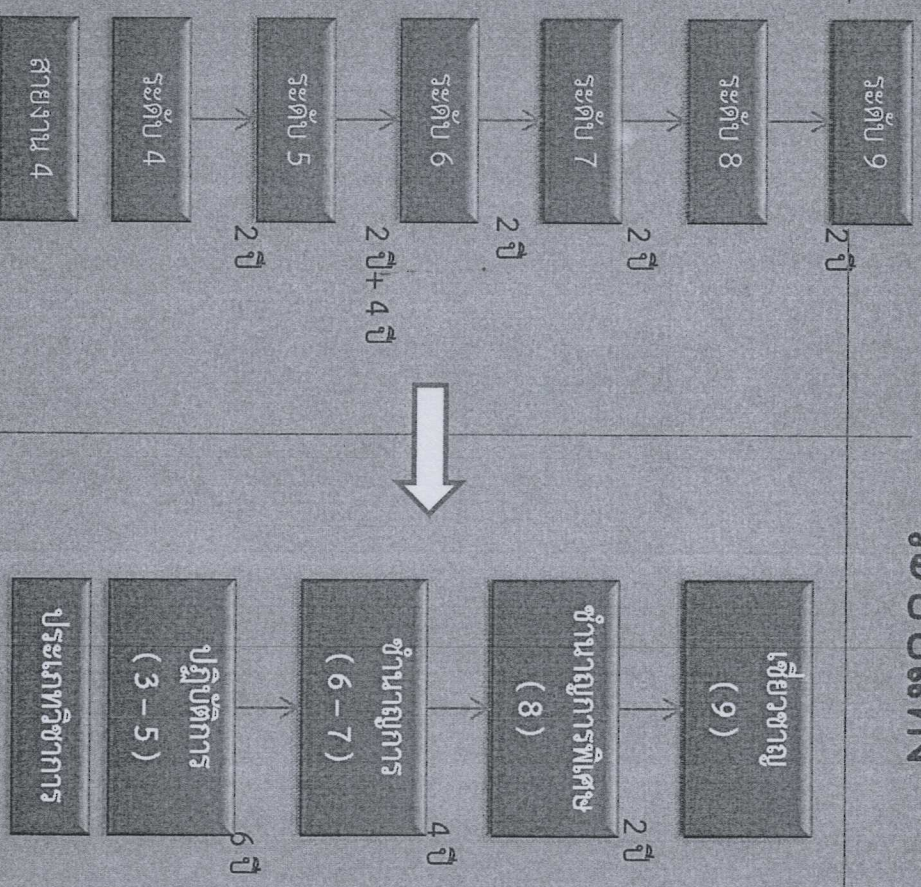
ระดับ 9

2 ปี

ระดับ 8

2 ปี

ระดับ 7

2 ปี

ระดับ 6

2 ปี + 4 ปี

ระดับ 5

2 ปี

ระดับ 4

สายงาน 4

เชี่ยวชาญ (9)

2 ปี

ชำนาญการพิเศษ (8)

4 ปี

ชำนาญการ (6 – 7)

6 ปี

ปฏิบัติการ (3 – 5)

ประเภทวิชาการ